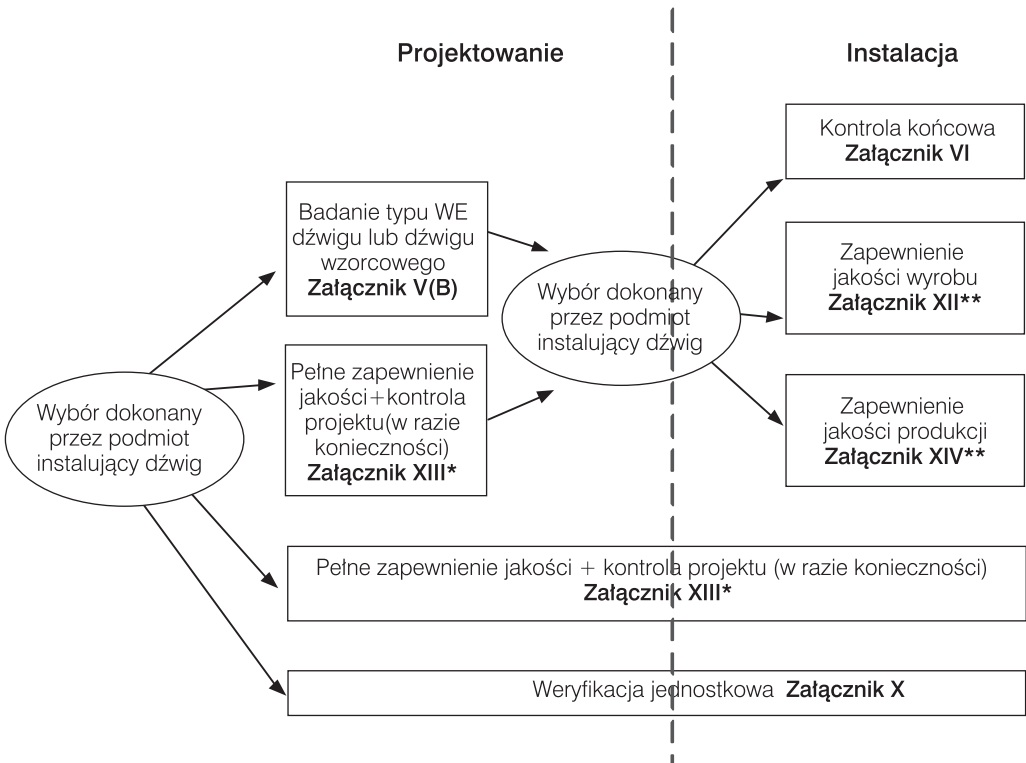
Projektowanie

Instalacja

Kontrola końcowa
**Załącznik VI**

Badanie typu WE dźwigu lub dźwigu wzorcowego
**Załącznik V(B)**

Zapewnienie jakości wyrobu
**Załącznik XII\*\***

Wybór dokonany przez podmiot instalujący dźwig

Pełne zapewnienie jakości+kontrola projektu(w razie konieczności)
**Załącznik XIII\***

Zapewnienie jakości produkcji
**Załącznik XIV\*\***

Wybór dokonany przez podmiot instalujący dźwig

Pełne zapewnienie jakości + kontrola projektu (w razie konieczności)
**Załącznik XIII\***

Weryfikacja jednostkowa **Załącznik X**